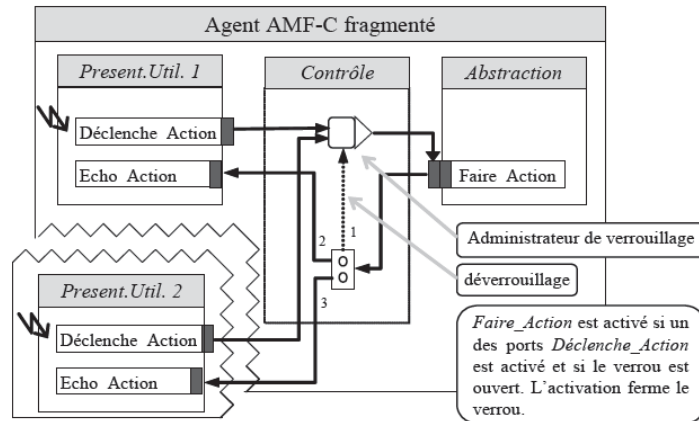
Agent AMF-C fragmenté

Present.Util. 1

Déclenche Action

Echo Action

Contrôle

Abstraction

Faire Action

Administrateur de verrouillage

2

1

déverrouillage

3

Present.Util. 2

Déclenche Action

Echo Action

*Faire_Action* est activé si un des ports *Déclenche_Action* est activé et si le verrou est ouvert. L'activation ferme le verrou.